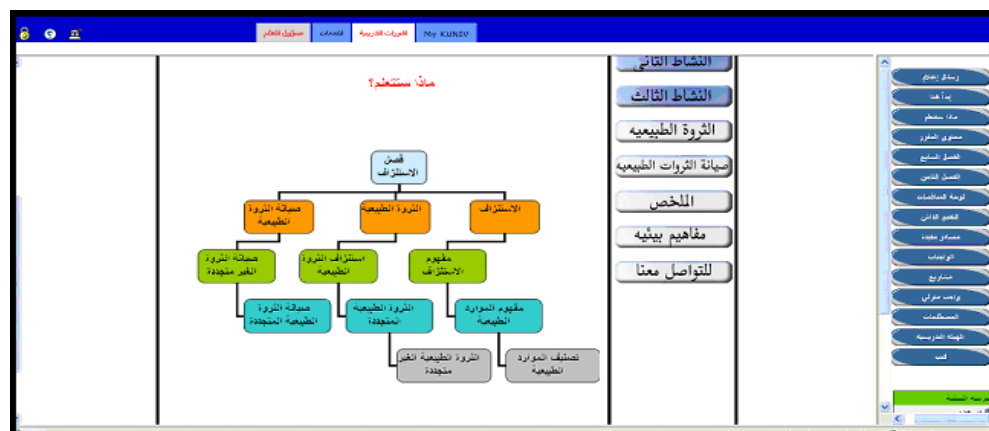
مسؤول النظام
المنتديات
الدورات التدريبية
My KUNIV

ماذا ستتعلم؟

فصل الاستنزاف
صيانة الثروة الطبيعية
الثروة الطبيعية
الاستنزاف
صيانة الثروة الغير متجددة
استنزاف الثروة الطبيعية
مفهوم الاستنزاف
صيانة الثروة الطبيعية المتجددة
الثروة الطبيعية المتجددة
مفهوم الموارد الطبيعية
الثروة الطبيعية الغير متجددة
تصنيف الموارد الطبيعية

النشاط الثاني
النشاط الثالث
الثروة الطبيعيه
صيانة الثروات الطبيعيه
الملخص
مفاهيم بيئيه
للتواصل معنا

رسالة إعلام
إبدأ هنا
ماذا ستتعلم
محتوى المقرر
الفصل السابع
الفصل الثامن
لوحة المناقشات
التقييم الذاتي
مصادر مفيدة
الواجبات
مشاريع
واجب منزلي
المصطلحات
الهيئة التدريسية
البحث

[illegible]